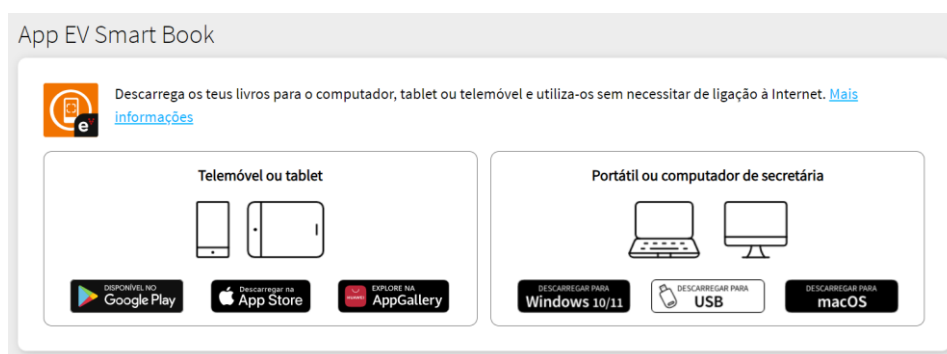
App EV Smart Book

Descarrega os teus livros para o computador, tablet ou telemóvel e utiliza-os sem necessitar de ligação à Internet. Mais informações

Telemóvel ou tablet

DISPONÍVEL NO Google Play

Descarregar na App Store

EXPLORE NA AppGallery

Portátil ou computador de secretária

DESCARREGAR PARA Windows 10/11

DESCARREGAR PARA USB

DESCARREGAR PARA macOS